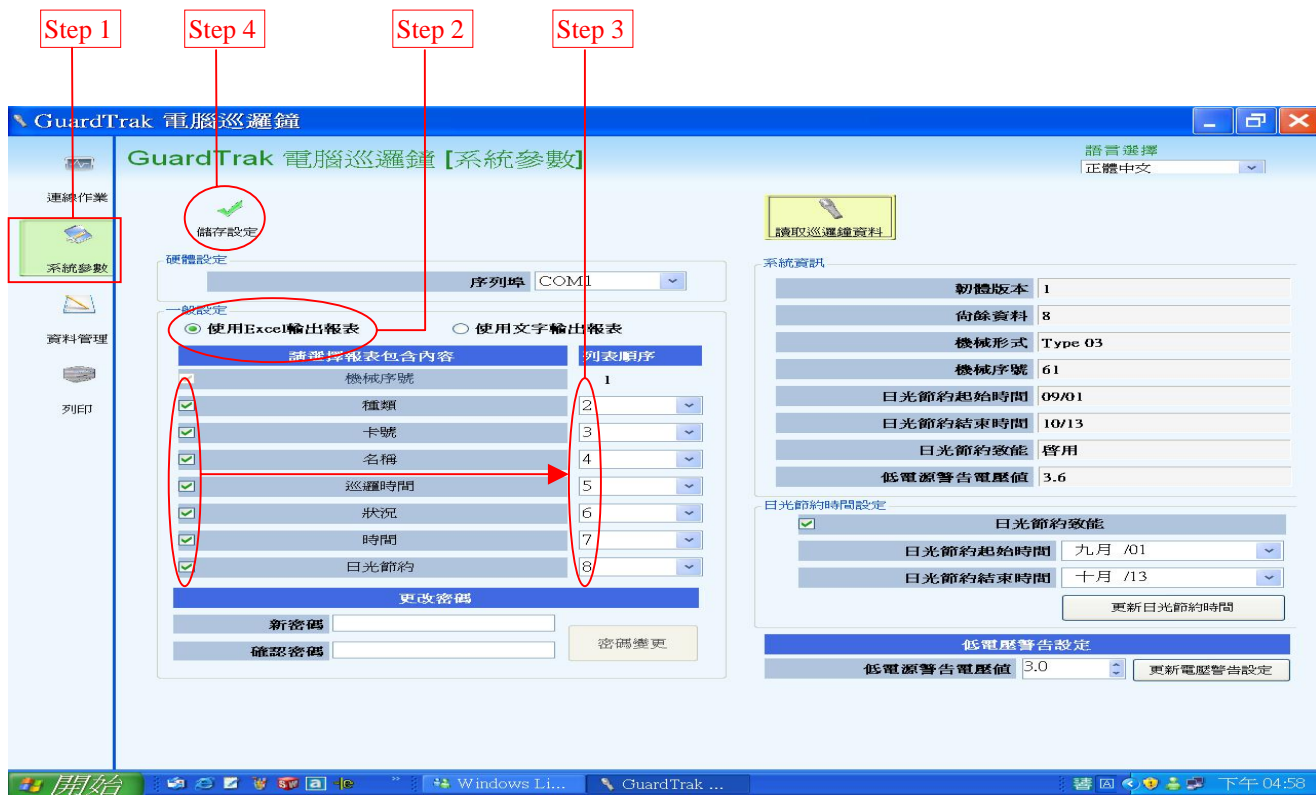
Step 1
Step 4
Step 2
Step 3

GuardTrak 電腦巡邏鐘

GuardTrak 電腦巡邏鐘 [系統參數]

語言選擇
正體中文

連線作業
系統參數
資料管理
列印

儲存設定

讀取巡邏鐘資料

硬體設定
序列埠 COM1

系統資訊

| 韌體版本 | 1 |
|---|---|
| 尚餘資料 | 8 |
| 機械形式 | Type 03 |
| 機械序號 | 61 |
| 日光節約起始時間 | 09/01 |
| 日光節約結束時間 | 10/13 |
| 日光節約致能 | 啓用 |
| 低電源警告電壓值 | 3.6 |

一般設定
使用Excel輸出報表
使用文字輸出報表

| 請選擇報表包含內容 | 列表順序 |
|---|---|
| 機械序號 | 1 |
| 種類 | 2 |
| 卡號 | 3 |
| 名稱 | 4 |
| 巡邏時間 | 5 |
| 狀況 | 6 |
| 時間 | 7 |
| 日光節約 | 8 |

更改密碼
新密碼
確認密碼
密碼變更

日光節約時間設定
日光節約致能
日光節約起始時間 九月 /01
日光節約結束時間 十月 /13
更新日光節約時間

低電壓警告設定
低電源警告電壓值 3.0
更新電壓警告設定

開始
Windows Li...
GuardTrak ...
下午 04:58